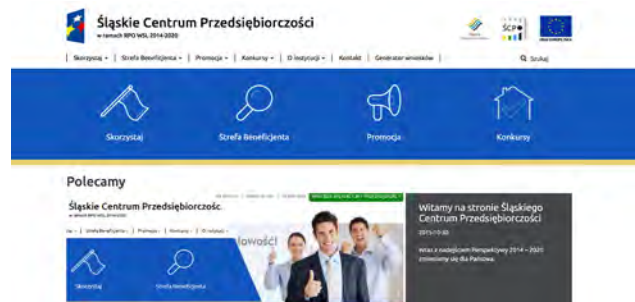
Śląskie Centrum Przedsiębiorczości
w ramach RPO WSL 2014-2020

Skorzystaj | Strefa Beneficjenta | Promocja | Konkursy | O instytucji | Kontakt | Generator wniosków | Szukaj

Skorzystaj
Strefa Beneficjenta
Promocja
Konkursy

Polecamy

Śląskie Centrum Przedsiębiorczośc.
w ramach RPO WSL 2014-2020

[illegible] | Strefa Beneficjenta | Promocja | Konkursy | O instytucji

Skorzystaj
Strefa Beneficjenta

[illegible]owości!

Witamy na stronie Śląskiego Centrum Przedsiębiorczości

2015-10-30

Wraz z nadejściem Perspektywy 2014 – 2020 zmieniamy się dla Państwa.